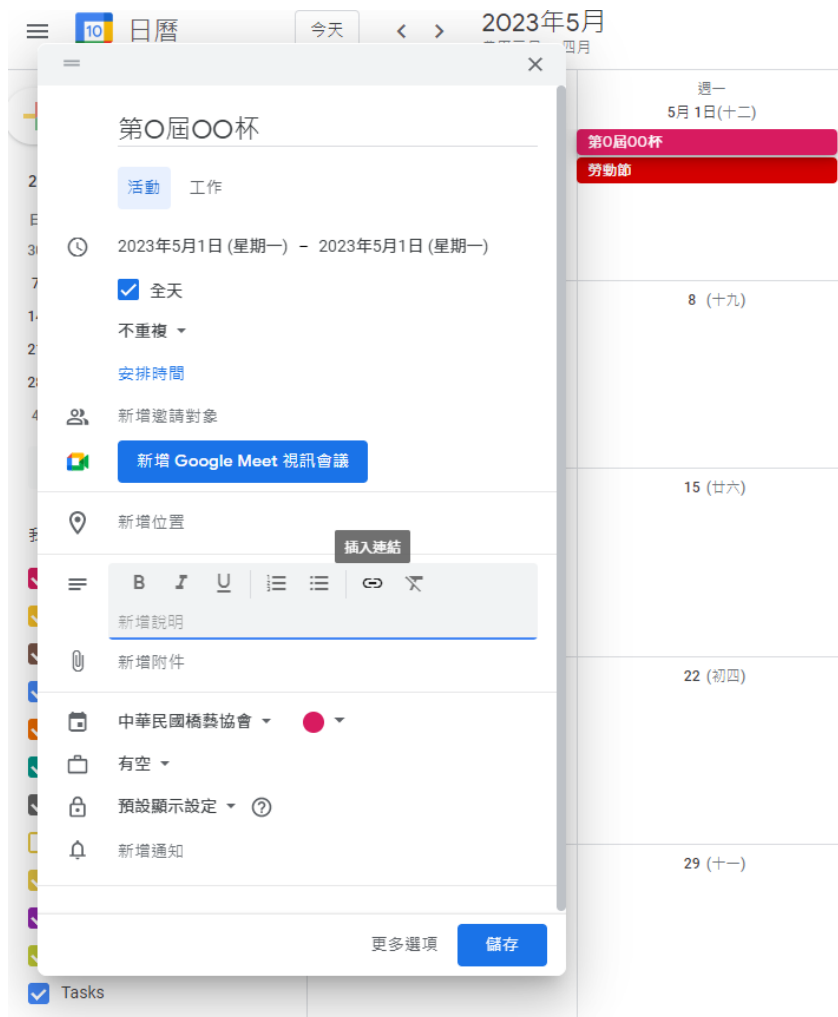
10 日曆 今天 < > 2023年5月

週一
5月 1日(十二)
第0屆00杯
勞動節

8 (十九)

15 (廿六)

22 (初四)

29 (十一)

第O屆OO杯

活動 工作

2023年5月1日 (星期一) – 2023年5月1日 (星期一)

全天

不重複

安排時間

新增邀請對象

新增 Google Meet 視訊會議

新增位置

插入連結

B I U

新增說明

新增附件

中華民國橋藝協會

有空

預設顯示設定 ?

新增通知

更多選項 儲存

Tasks